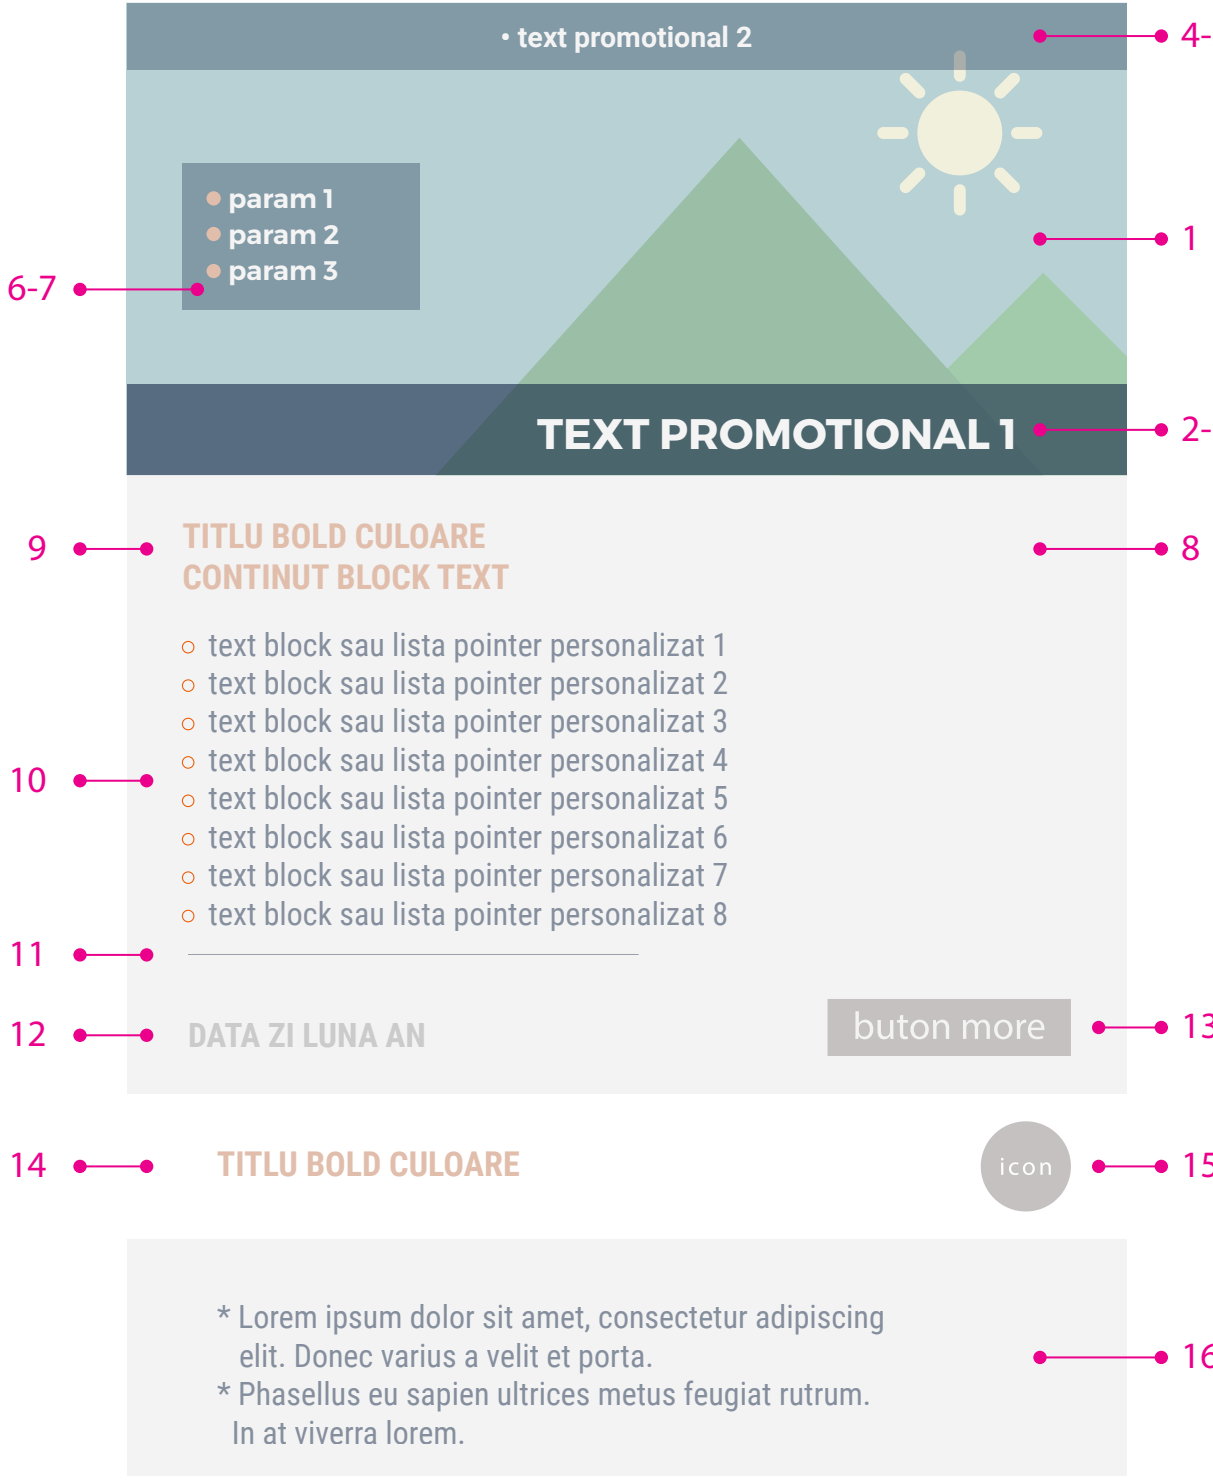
• text promotional 2

4-

param 1
param 2
param 3

1

6-7

TEXT PROMOTIONAL 1

2-

9

TITLU BOLD CULOARE
CONTINUT BLOCK TEXT

8

10

○ text block sau lista pointer personalizat 1
○ text block sau lista pointer personalizat 2
○ text block sau lista pointer personalizat 3
○ text block sau lista pointer personalizat 4
○ text block sau lista pointer personalizat 5
○ text block sau lista pointer personalizat 6
○ text block sau lista pointer personalizat 7
○ text block sau lista pointer personalizat 8

11

12

DATA ZI LUNA AN

buton more

13

14

TITLU BOLD CULOARE

icon

15

* Lorem ipsum dolor sit amet, consectetur adipiscing elit. Donec varius a velit et porta.
* Phasellus eu sapien ultrices metus feugiat rutrum. In at viverra lorem.

16